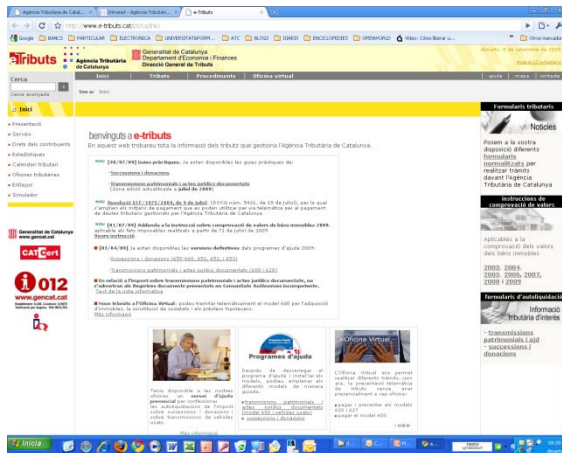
Agència Tributària de Catal... | Intranet - Agència Tributària... | e-Tributs

http://www.e-tributs.cat/cb/Inici

Google | BANCS | PARTICULAR | ELECTRONICA | UNIVERSITATSPORM... | ATC | BLOGS | DIARIS | ENCICLOPEDIES | OPENWORLD | Vídeo: Cómo llevar a... | Otros marcadores

e-Tributs | Generalitat de Catalunya Departament d'Economia i Finances | Agència Tributària de Catalunya | Direcció General de Tributs

Inici | Tributs | Procediments | Oficina virtual | ajuda | mapa | contacte

Cerca
Cerca avançada

Inici

Sou a: Inici

Presentació
Serveis
Drets dels contribuents
Estadístiques
Calendari tributari
Oficines tributàries
Enllaços
Simulador

benvinguts a e-tributs
En aquest web trobareu tota la informació dels tributs que gestiona l'Agència Tributària de Catalunya.

[30/07/09] Guies pràctiques: Ja estan disponibles les guies pràctiques de:
Successions i donacions
Transmissions patrimonials i actes jurídics documentats (Zona adoló actualitzada a juliol de 2009)

Resolució ECF/1975/2009, de 8 de juliol (DOGC núm. 5426, de 15 de juliol), per la qual s'amplien els mitjans de pagament que es poden utilitzar per fer efectiu el pagament de deutes tributaris gestionats per l'Agència Tributària de Catalunya

[01/07/09] Addenda a la instrucció sobre comprovació de valors de béns immobles 2009, aplicable als fets imposables realitzats a partir de l'1 de juliol de 2009.
Veure instrucció

[01/04/09] Ja estan disponibles les versions definitives dels programes d'ajuda 2009:
Successions i donacions (650-660, 651, 652 i 653)
Transmissions patrimonials i actes jurídics documentats (600 i 620)

En relació a l'impost sobre transmissions patrimonials i actes jurídics documentats, no s'admetran els llegats presentats en Comunitats Autònomes incompetents.
Text de la nota informativa

Nou tràmit a l'Oficina Virtual: podeu tramitar telemàticament el model 600 per l'adquisició d'immobles, la constitució de vedats i els préstecs hipotecaris.
Més informació

Programes d'ajuda | Oficina Virtual

Teniu disponible a les nostres oficines un servei d'ajuda presencial per confeccionar les autoliquidacions de l'impost sobre successions i donacions i sobre transmissions de vehicles usats.

Descarregueu el programa d'ajuda i instal·leu els models, podeu emplenar els diferents models de manera gratuïta.
Transmissions patrimonials i actes jurídics documentats (model 600 i altres usats)
Successions i donacions

L'Oficina Virtual us permet realitzar diferents tràmits amb l'Agència Tributària de Catalunya sense haver de desplaçar-vos a les oficines:
pagar i presentar el model 600 i 607
pagar el model 620

Més informació

Formularis tributaris
Notícies
Posem a la vostra disposició diferents formularis normalitzats per realitzar tràmits davant l'Agència Tributària de Catalunya

Instruccions de comprovació de valors
Aplicables a la comprovació dels valors dels béns immobles
2003, 2004, 2005, 2006, 2007, 2008 i 2009

formularis d'autoliquidació
Informació tributària d'interès
transmissions patrimonials i ajd
successions i donacions

Generalitat de Catalunya www.gencat.cat
CATCert
012 www.gencat.cat

Inicia